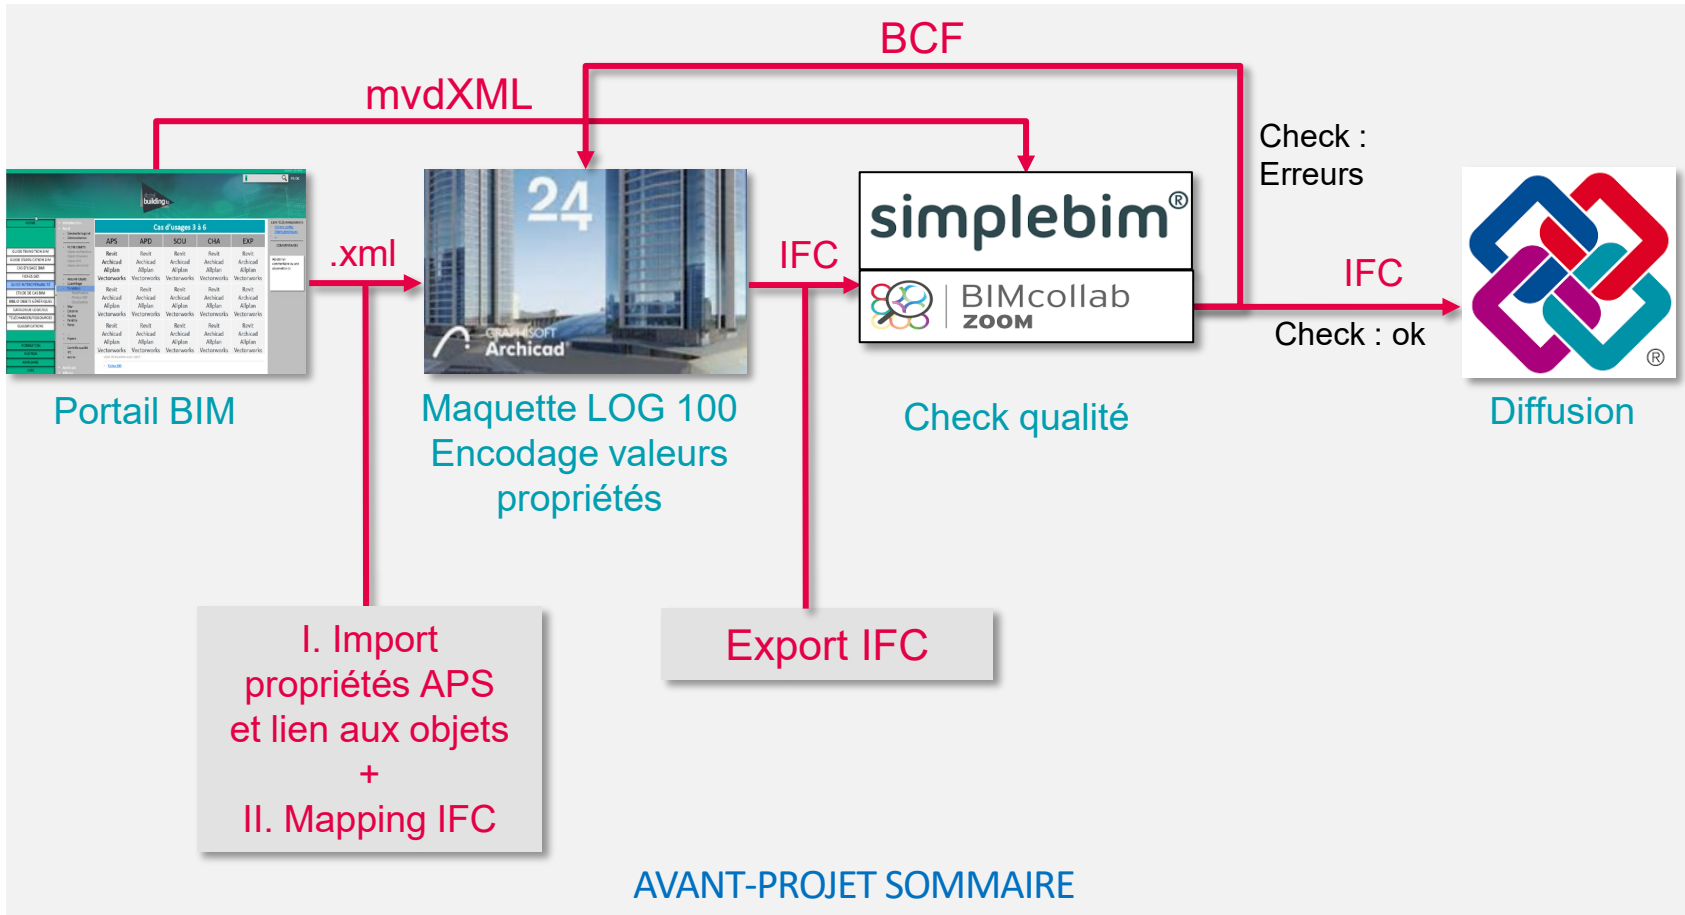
BCF

mvdXML

Check :
Erreurs

.xml

24

GRAPHISOFT
Archicad

IFC

simplebim®

BIMcollab
ZOOM

IFC

Check : ok

®

Portail BIM

Maquette LOG 100
Encodage valeurs
propriétés

Check qualité

Diffusion

I. Import
propriétés APS
et lien aux objets
+
II. Mapping IFC

Export IFC

AVANT-PROJET SOMMAIRE